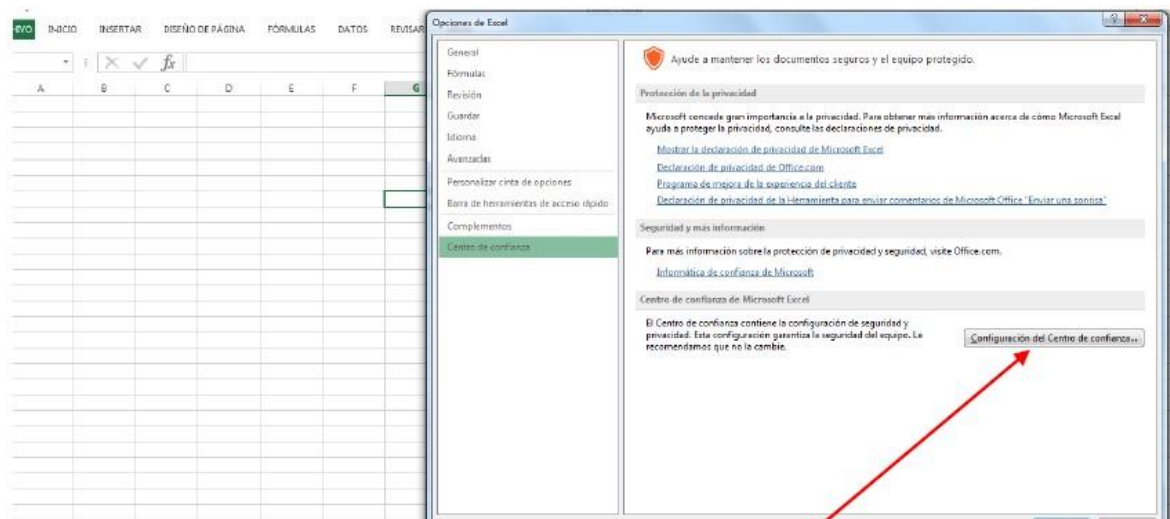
IVO INICIO INSERTAR DISEÑO DE PÁGINA FÓRMULAS DATOS REVISAR

$fx$

A B C D E F G

Opciones de Excel

? X

General
Fórmulas
Revisión
Guardar
Idioma
Avanzadas
Personalizar cinta de opciones
Barra de herramientas de acceso rápido
Complementos
Centro de confianza

Ayude a mantener los documentos seguros y el equipo protegido.

Protección de la privacidad

Microsoft concede gran importancia a la privacidad. Para obtener más información acerca de cómo Microsoft Excel ayuda a proteger la privacidad, consulte las declaraciones de privacidad.

Mostrar la declaración de privacidad de Microsoft Excel
Declaración de privacidad de Office.com
Programa de mejora de la experiencia del cliente
Declaración de privacidad de la Herramienta para enviar comentarios de Microsoft Office "Enviar una sonrisa"

Seguridad y más información

Para más información sobre la protección de privacidad y seguridad, visite Office.com.

Informática de confianza de Microsoft

Centro de confianza de Microsoft Excel

El Centro de confianza contiene la configuración de seguridad y privacidad. Esta configuración garantiza la seguridad del equipo. Le recomendamos que no la cambie.

Configuración del Centro de confianza...